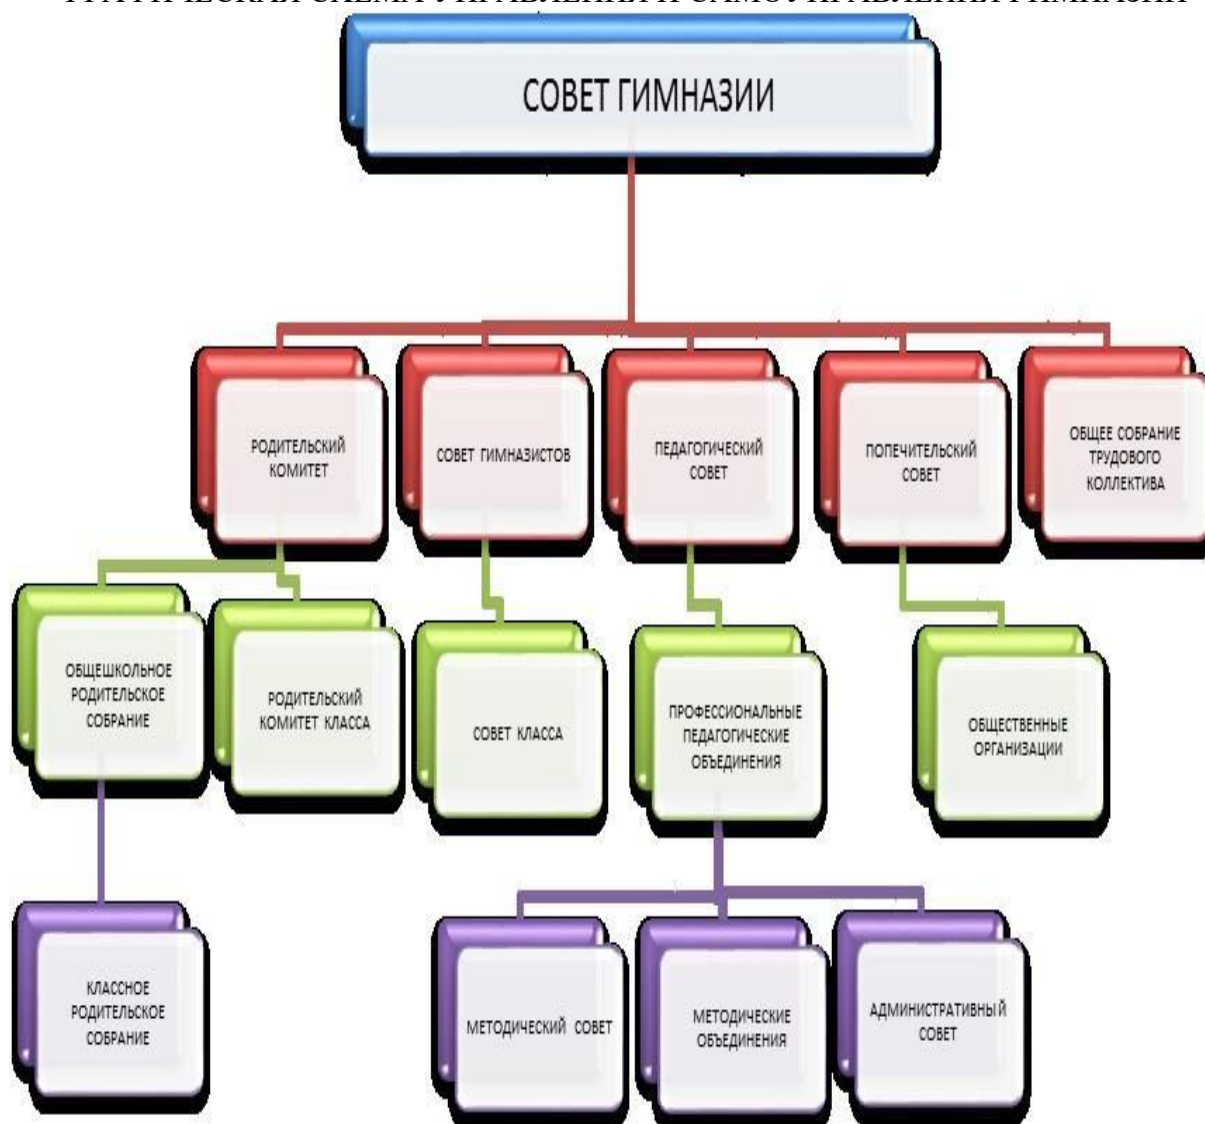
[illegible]

СОВЕТ ГИМНАЗИИ

РОДИТЕЛЬСКИЙ КОМИТЕТ

СОВЕТ ГИМНАЗИСТОВ

ПЕДАГОГИЧЕСКИЙ СОВЕТ

ПОПЕЧИТЕЛЬСКИЙ СОВЕТ

ОБЩЕЕ СОБРАНИЕ ТРУДОВОГО КОЛЛЕКТИВА

ОБЩЕШКОЛЬНОЕ РОДИТЕЛЬСКОЕ СОБРАНИЕ

РОДИТЕЛЬСКИЙ КОМИТЕТ КЛАССА

СОВЕТ КЛАССА

ПРОФЕССИОНАЛЬНЫЕ ПЕДАГОГИЧЕСКИЕ ОБЪЕДИНЕНИЯ

ОБЩЕСТВЕННЫЕ ОРГАНИЗАЦИИ

КЛАССНОЕ РОДИТЕЛЬСКОЕ СОБРАНИЕ

МЕТОДИЧЕСКИЙ СОВЕТ

МЕТОДИЧЕСКИЕ ОБЪЕДИНЕНИЯ

АДМИНИСТРАТИВНЫЙ СОВЕТ